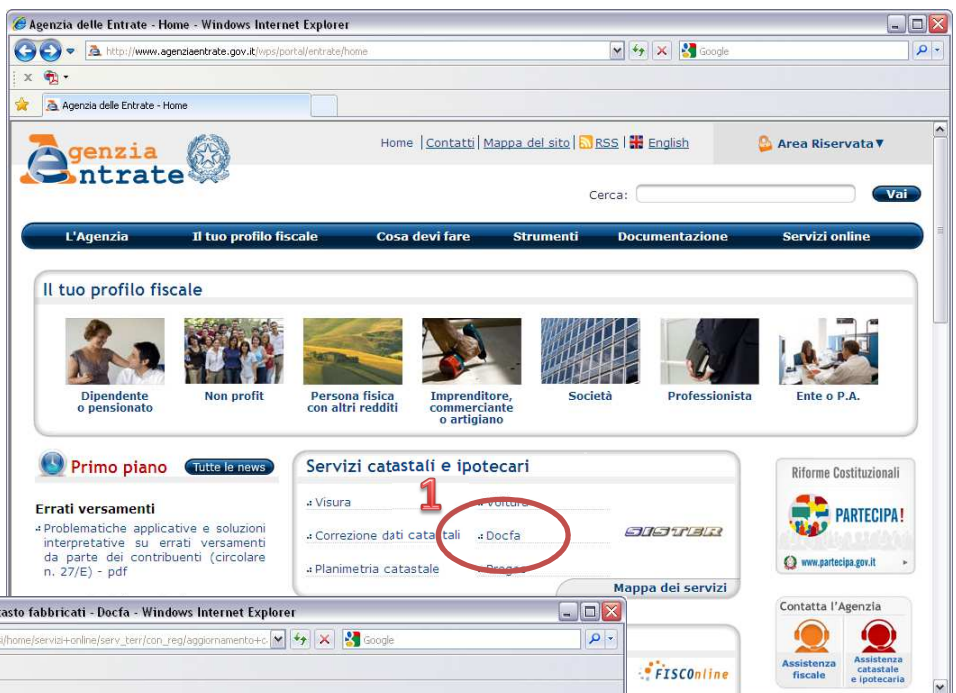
Agenzia delle Entrate - Home - Windows Internet Explorer

http://www.agenziaentrate.gov.it/wps/portal/entrate/home

Google

Agenzia delle Entrate - Home

Agenzia Entrate

Home | Contatti | Mappa del sito | RSS | English

Area Riservata ▼

Cerca:

Vai

L'Agenzia | Il tuo profilo fiscale | Cosa devi fare | Strumenti | Documentazione | Servizi online

Il tuo profilo fiscale

Dipendente o pensionato

Non profit

Persona fisica con altri redditi

Imprenditore, commerciante o artigiano

Società

Professionista

Ente o P.A.

Primo piano

Tutte le news

Errati versamenti

Problematiche applicative e soluzioni interpretative su errati versamenti da parte dei contribuenti (circolare n. 27/E) - pdf

Servizi catastali e ipotecari

1

Visura

Voltura

Correzione dati catastali

Docfa

Planimetria catastale

Pregeo

SISTER

Mappa dei servizi

Riforme Costituzionali

PARTECIPA!

www.partecipa.gov.it

Contatta l'Agenzia

Assistenza fiscale

Assistenza catastale e ipotecaria

asto fabbricati - Docfa - Windows Internet Explorer

l/home/servizi+online/serv_terr/con_reg/aggiornamento+c

Google

FISCOnline